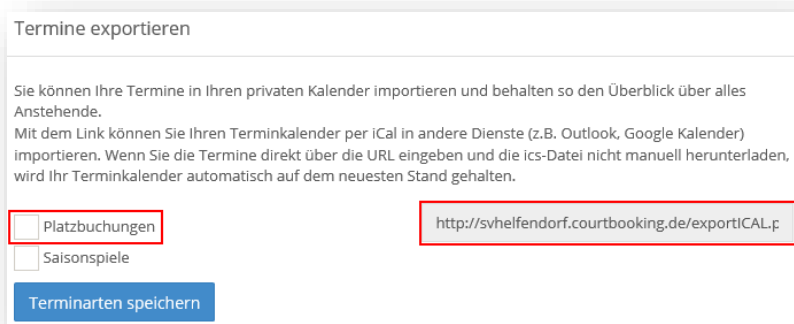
Termine exportieren

Sie können Ihre Termine in Ihren privaten Kalender importieren und behalten so den Überblick über alles Anstehende.
Mit dem Link können Sie Ihren Terminkalender per iCal in andere Dienste (z.B. Outlook, Google Kalender) importieren. Wenn Sie die Termine direkt über die URL eingeben und die ics-Datei nicht manuell herunterladen, wird Ihr Terminkalender automatisch auf dem neuesten Stand gehalten.

Platzbuchungen

Saisonspiele

http://svhelfendorf.courtbooking.de/exportICAL.p

Terminarten speichern